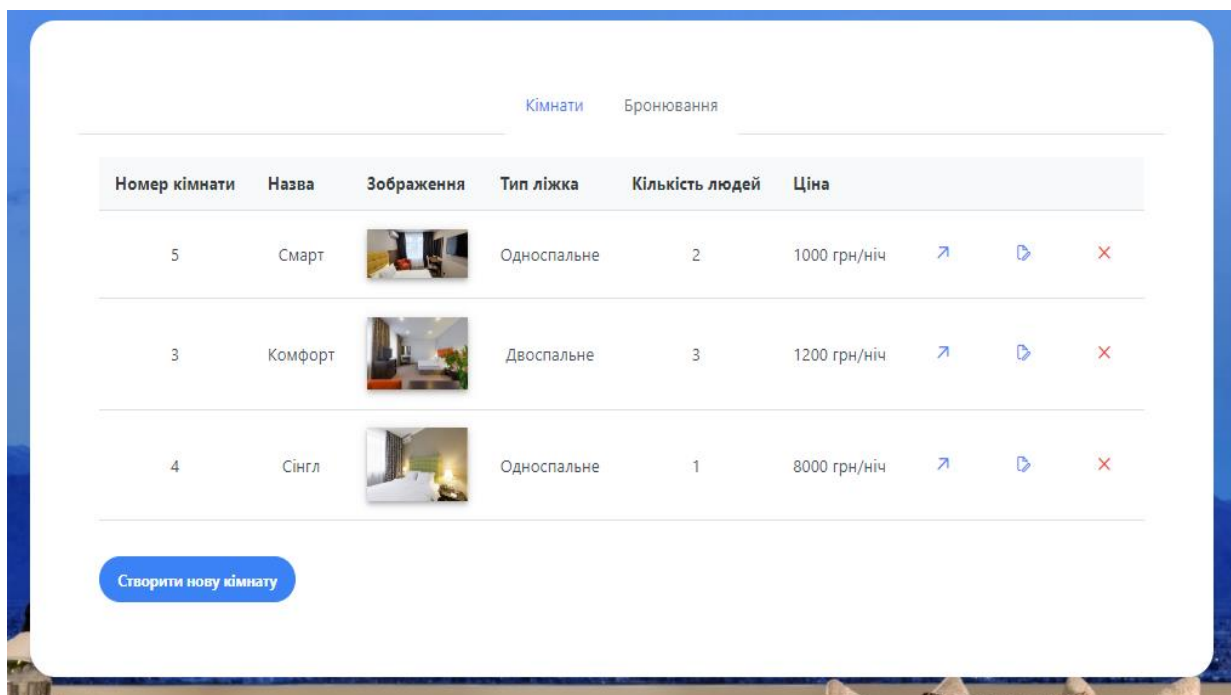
Кімнати Бронювання

| Номер кімнати | Назва | Зображення | Тип ліжка | Кількість людей | Ціна |
|---|---|---|---|---|---|
| 5 | Смарт | | Односпальне | 2 | 1000 грн/ніч |
| 3 | Комфорт | | Двоспальне | 3 | 1200 грн/ніч |
| 4 | Сінгл | | Односпальне | 1 | 8000 грн/ніч |

Створити нову кімнату